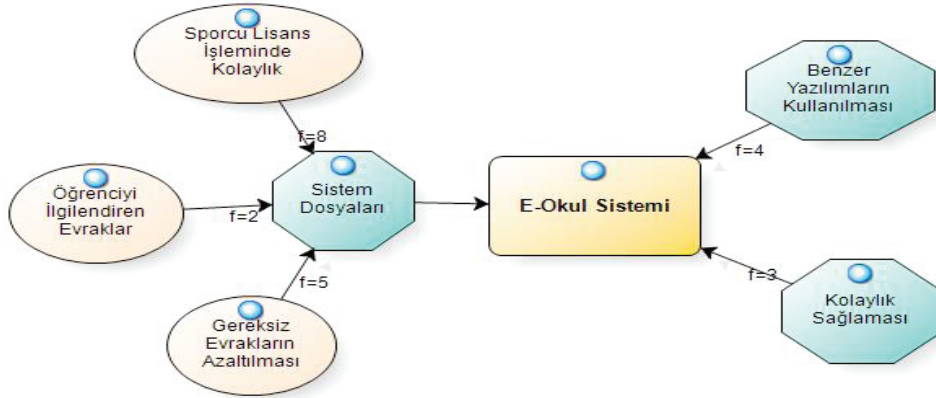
Sporcu Lisans İşleminde Kolaylık

f=8

Öğrenciyi İlgilendiren Evraklar

f=2

Sistem Dosyaları

f=5

Gereksiz Evrakların Azaltılması

E-Okul Sistemi

Benzer Yazılımların Kullanılması

f=4

f=3

Kolaylık Sağlaması